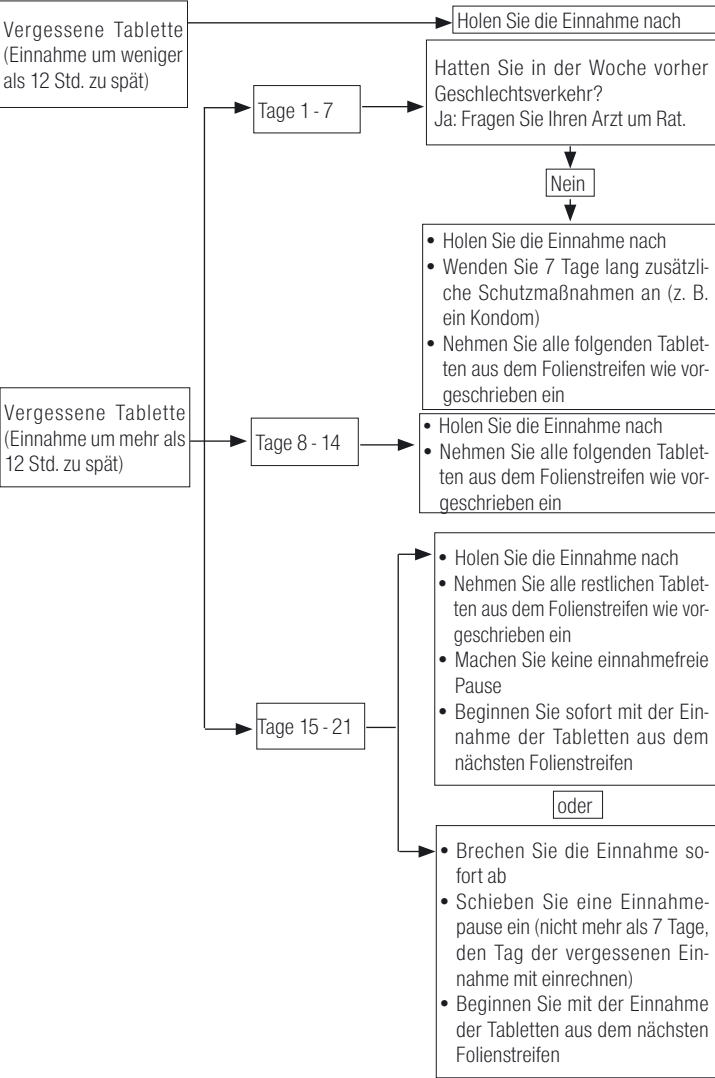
Vergessene Tablette (Einnahme um weniger als 12 Std. zu spät)

Holen Sie die Einnahme nach

Vergessene Tablette (Einnahme um mehr als 12 Std. zu spät)

Tage 1 - 7

Hatten Sie in der Woche vorher Geschlechtsverkehr?
Ja: Fragen Sie Ihren Arzt um Rat.

Nein

• Holen Sie die Einnahme nach
• Wenden Sie 7 Tage lang zusätzliche Schutzmaßnahmen an (z. B. ein Kondom)
• Nehmen Sie alle folgenden Tabletten aus dem Folienstreifen wie vorgeschrieben ein

Tage 8 - 14

• Holen Sie die Einnahme nach
• Nehmen Sie alle folgenden Tabletten aus dem Folienstreifen wie vorgeschrieben ein

Tage 15 - 21

• Holen Sie die Einnahme nach
• Nehmen Sie alle restlichen Tabletten aus dem Folienstreifen wie vorgeschrieben ein
• Machen Sie keine einnahmefreie Pause
• Beginnen Sie sofort mit der Einnahme der Tabletten aus dem nächsten Folienstreifen

oder

• Brechen Sie die Einnahme sofort ab
• Schieben Sie eine Einnahmepause ein (nicht mehr als 7 Tage, den Tag der vergessenen Einnahme mit einrechnen)
• Beginnen Sie mit der Einnahme der Tabletten aus dem nächsten Folienstreifen